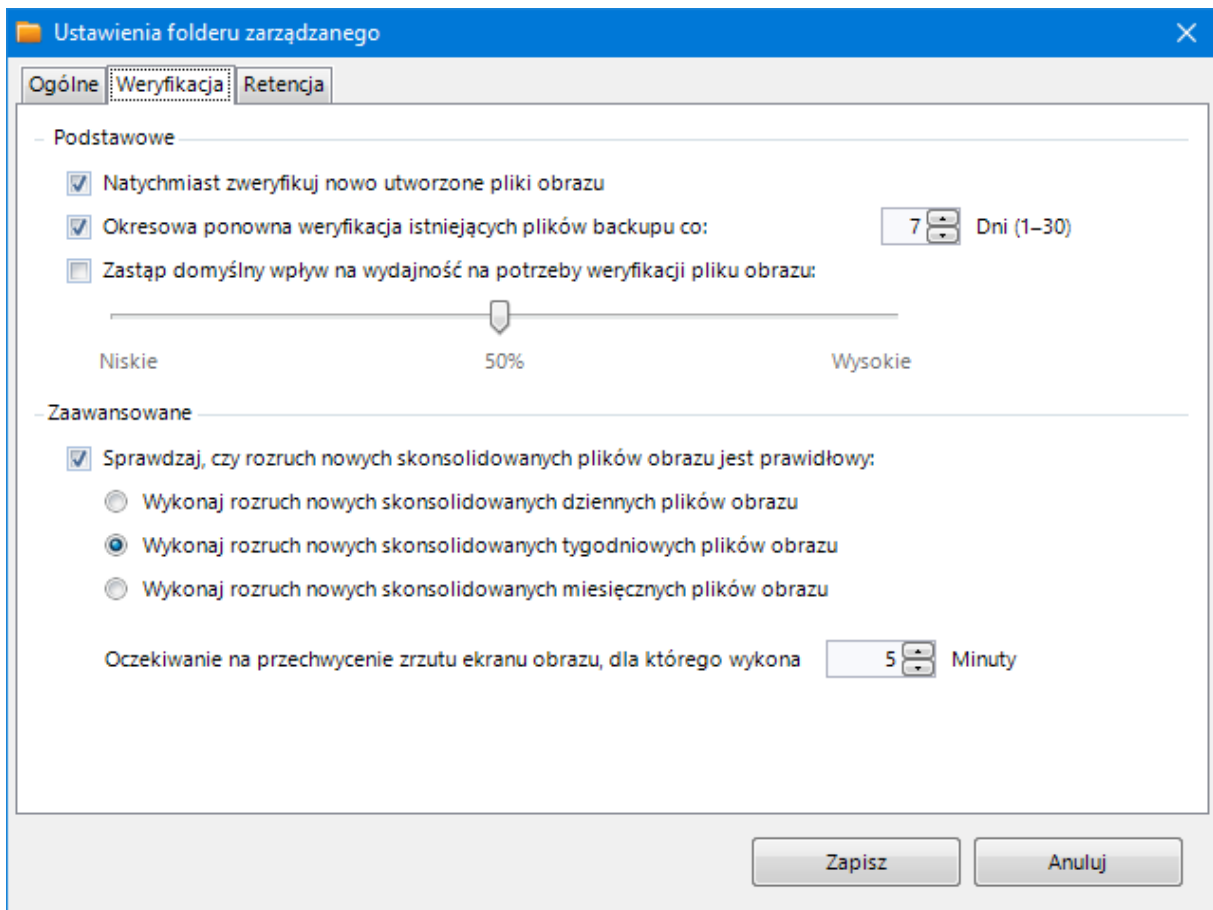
Ustawienia folderu zarządzanego

Ogólne | Weryfikacja | Retencja

Podstawowe

Natychmiast zweryfikuj nowo utworzone pliki obrazu

Okresowa ponowna weryfikacja istniejących plików backupu co: 7 Dni (1–30)

Zastąp domyślny wpływ na wydajność na potrzeby weryfikacji pliku obrazu:

Niskie 50% Wysokie

Zaawansowane

Sprawdzaj, czy rozruch nowych skonsolidowanych plików obrazu jest prawidłowy:

Wykonaj rozruch nowych skonsolidowanych dziennych plików obrazu

Wykonaj rozruch nowych skonsolidowanych tygodniowych plików obrazu

Wykonaj rozruch nowych skonsolidowanych miesięcznych plików obrazu

Oczekiwanie na przechwycenie zrzutu ekranu obrazu, dla którego wykona 5 Minuty

Zapisz Anuluj